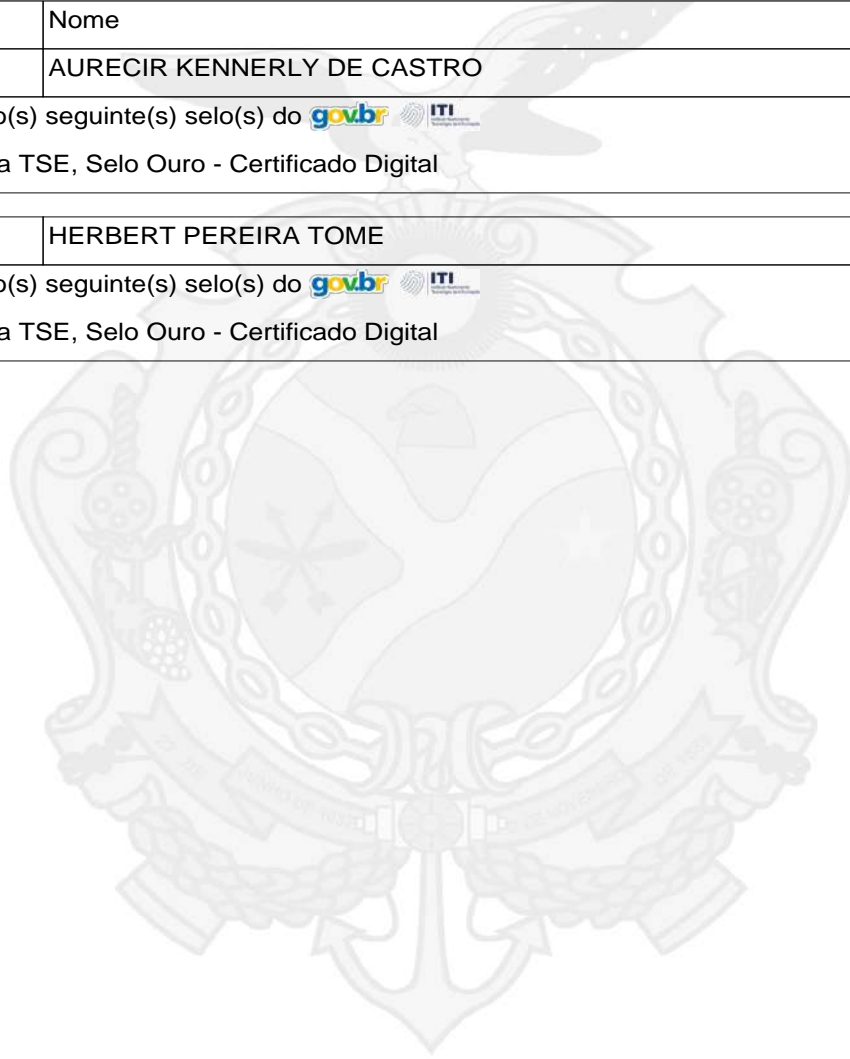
| | Nome |
|---|---|
| | AURECIR KENNERLY DE CASTRO |

o(s) seguinte(s) selo(s) do gov.br ITI

a TSE, Selo Ouro - Certificado Digital

| | HERBERT PEREIRA TOME |
|---|---|

o(s) seguinte(s) selo(s) do gov.br ITI

a TSE, Selo Ouro - Certificado Digital